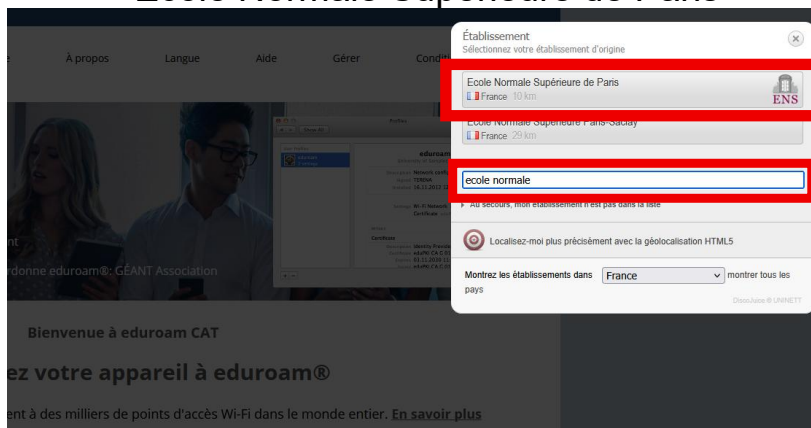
Ecole Normale Supérieure de Paris

À propos Langue Aide Gérer Condi

Établissement
Sélectionnez votre établissement d'origine

Ecole Normale Supérieure de Paris
France 10 km
ENS

Ecole Normale Supérieure Paris-Saclay
France 29 km

ecole normale

Au secours, mon établissement n'est pas dans la liste

Localisez-moi plus précisément avec la géolocalisation HTML5

Montrez les établissements dans France montrer tous les pays

DiscoJuice © UNINETT

ordonne eduroam®: GÉANT Association

Bienvenue à eduroam CAT

ez votre appareil à eduroam®

ent à des milliers de points d'accès Wi-Fi dans le monde entier. En savoir plus